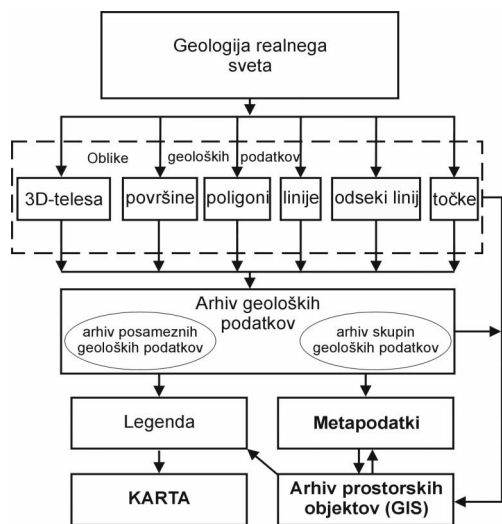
Geologija realnega sveta

Oblike geoloških podatkov

3D-telesa

površine

poligoni

linije

odseki linij

točke

Arhiv geoloških podatkov

arhiv posameznih geoloških podatkov

arhiv skupin geoloških podatkov

Legenda

Metapodatki

KARTA

Arhiv prostorskih objektov (GIS)